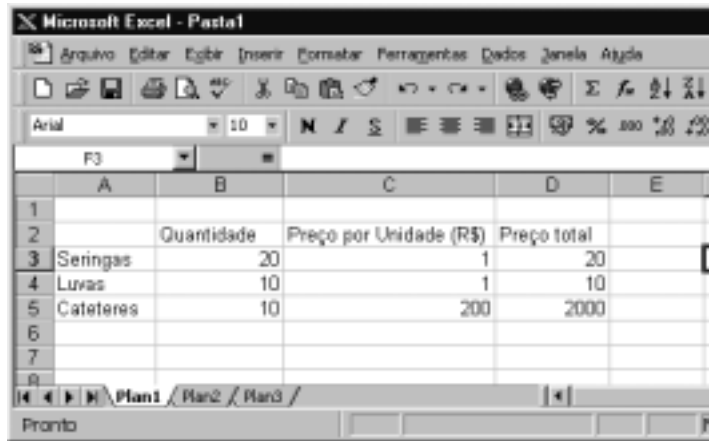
Microsoft Excel - Pasta1

Arquivo Editar Exibir Inserir Formatar Ferramentas Dados Janela Ajuda

Arial 10 N I S

F3 =

|   | A | B | C | D | E |
|---|---|---|---|---|---|
| 1 | | | | | |
| 2 | | Quantidade | Preço por Unidade (R$) | Preço total | |
| 3 | Seringas | 20 | 1 | 20 | |
| 4 | Luvas | 10 | 1 | 10 | |
| 5 | Cateteres | 10 | 200 | 2000 | |
| 6 | | | | | |
| 7 | | | | | |

Plan1 Plan2 Plan3

Pronto